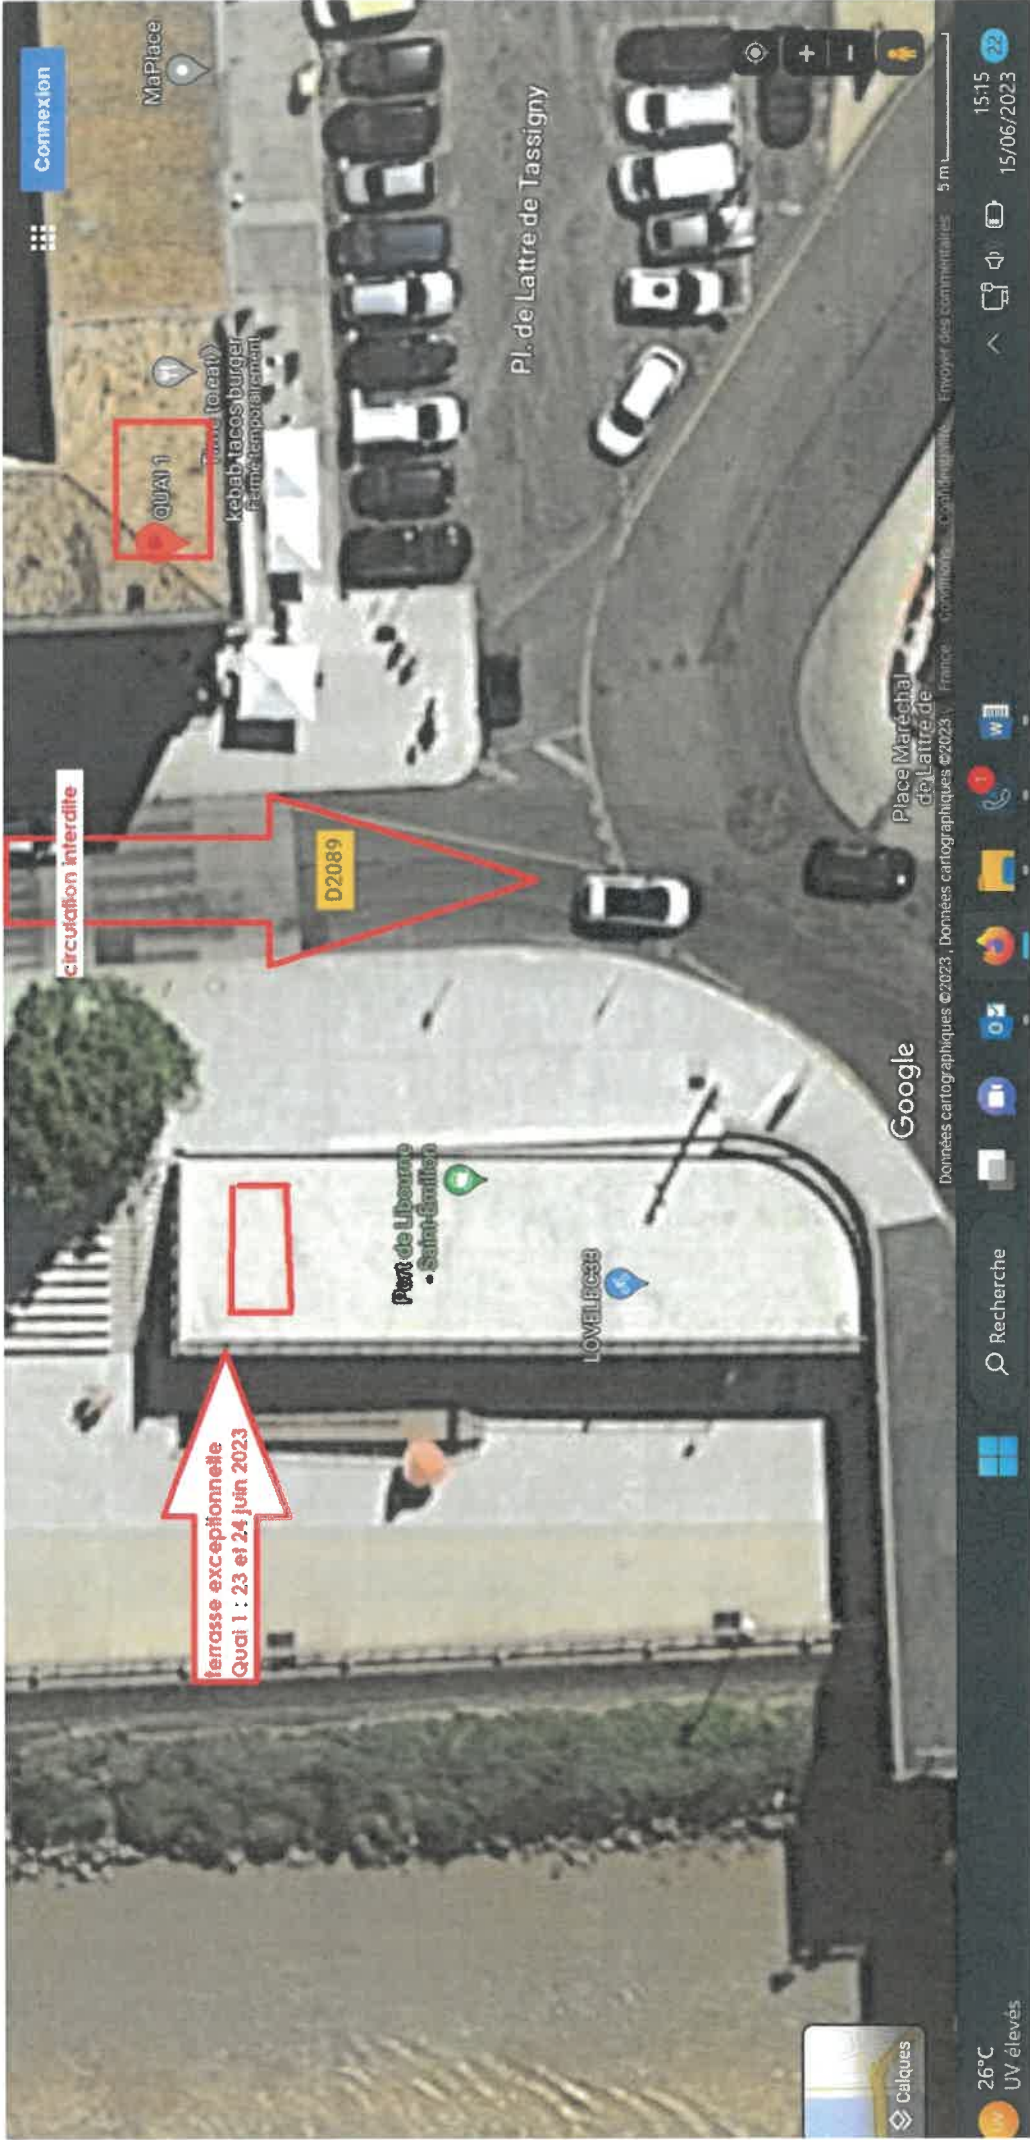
Connexion

MaPlace

QUAI 1

kebab tacos burger
Fermé temporairement

Pl. de Lattre de Tassigny

circulation interdite

D2089

Place Maréchal de Lattre de

Port de Libourne - Saint-Émilion

LOVELFC33

terrasse exceptionnelle
Quai 1 : 23 et 24 juin 2023

Google

Données cartographiques ©2023 , Données cartographiques ©2023 France Conditions Confidentialité Envoyer des commentaires 5 m

Calques

26°C
UV élevés

Recherche

15:15
15/06/2023

22